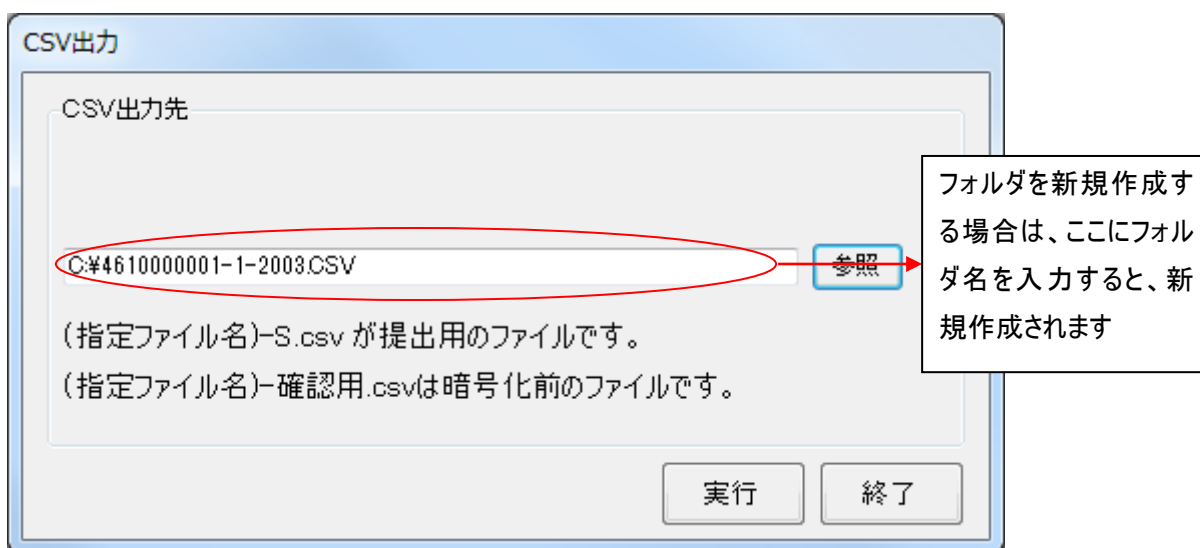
CSV出力

CSV出力先

C:¥4610000001-1-2003.CSV

参照

フォルダを新規作成する場合は、ここにフォルダ名を入力すると、新規作成されます

(指定ファイル名)-S.csv が提出用のファイルです。

(指定ファイル名)-確認用.csvは暗号化前のファイルです。

実行

終了